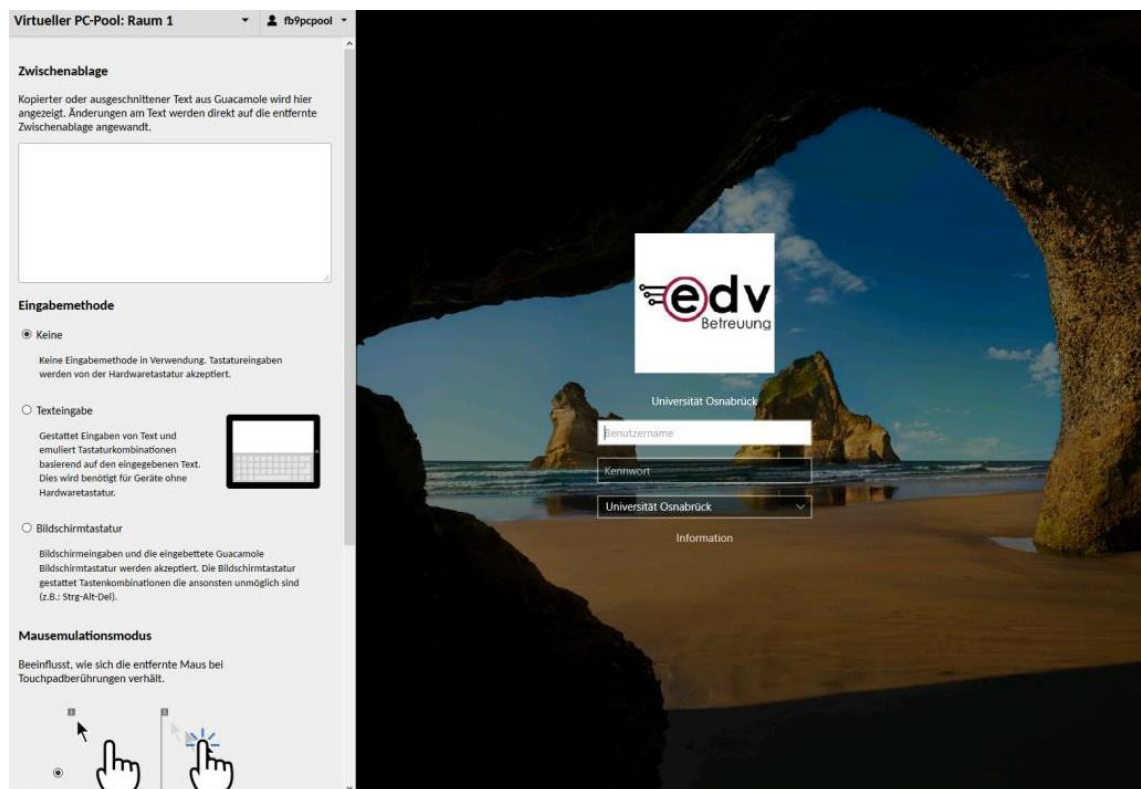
Virtueller PC-Pool: Raum 1

fb9pcpool

Zwischenablage

Kopierter oder ausgeschnittener Text aus Guacamole wird hier angezeigt. Änderungen am Text werden direkt auf die entfernte Zwischenablage angewandt.

Eingabemethode

Keine

Keine Eingabemethode in Verwendung. Tastatureingaben werden von der Hardwaretastatur akzeptiert.

Texteingabe

Gestattet Eingaben von Text und emuliert Tastaturkombinationen basierend auf den eingegebenen Text. Dies wird benötigt für Geräte ohne Hardwaretastatur.

Bildschirmtastatur

Bildschirmeingaben und die eingebettete Guacamole Bildschirmtastatur werden akzeptiert. Die Bildschirmtastatur gestattet Tastenkombinationen die ansonsten unmöglich sind (z.B.: Strg-Alt-Del).

Mausemulationsmodus

Beeinflusst, wie sich die entfernte Maus bei Touchpadberührungen verhält.

edv
Betreuung

Universität Osnabrück

Benutzername

Kennwort

Universität Osnabrück

Information